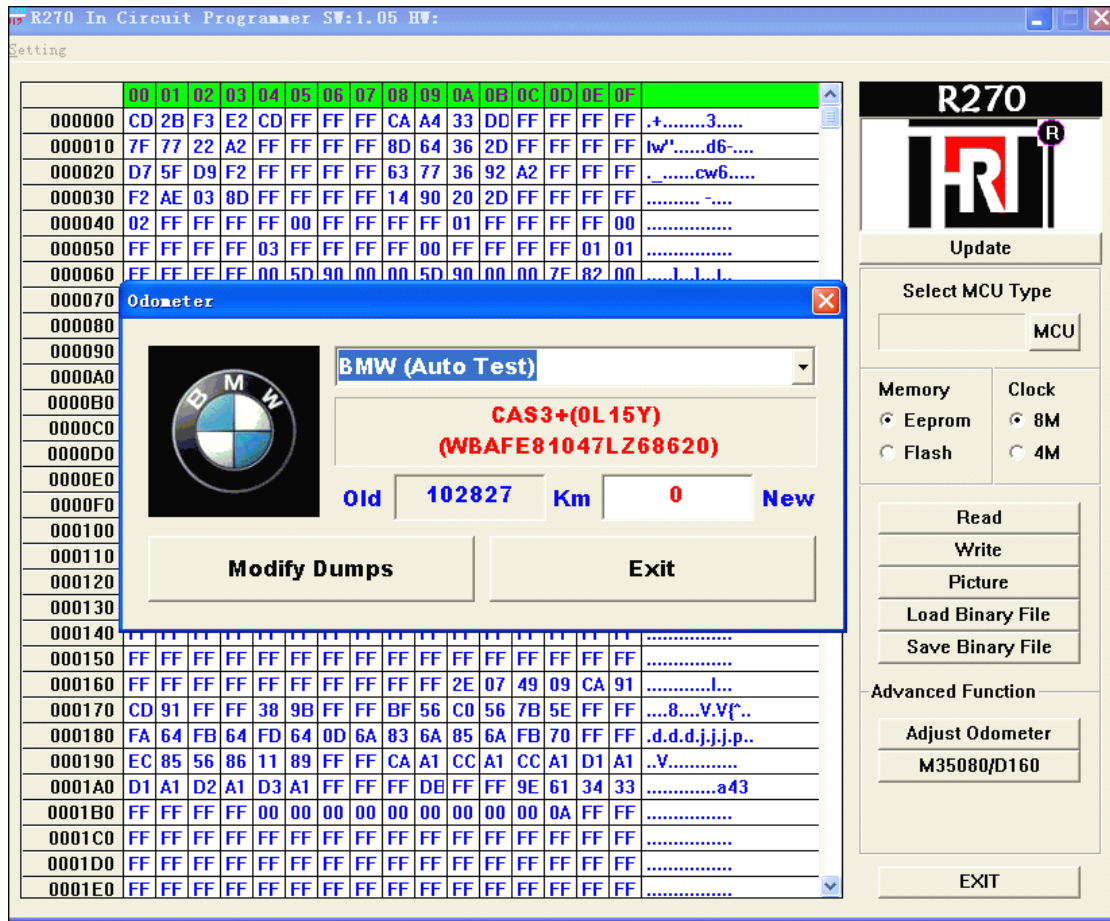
R270 In Circuit Programmer SW:1.05 HW:

Setting

| | 00 | 01 | 02 | 03 | 04 | 05 | 06 | 07 | 08 | 09 | 0A | 0B | 0C | 0D | 0E | 0F | |
|---|---|---|---|---|---|---|---|---|---|---|---|---|---|---|---|---|---|
| 000000 | CD | 2B | F3 | E2 | CD | FF | FF | FF | CA | A4 | 33 | DD | FF | FF | FF | FF | .+........3..... |
| 000010 | 7F | 77 | 22 | A2 | FF | FF | FF | FF | 8D | 64 | 36 | 2D | FF | FF | FF | FF | .w".....d6-.... |
| 000020 | D7 | 5F | D9 | F2 | FF | FF | FF | FF | 63 | 77 | 36 | 92 | A2 | FF | FF | FF | ._......cw6..... |
| 000030 | F2 | AE | 03 | 8D | FF | FF | FF | FF | 14 | 90 | 20 | 2D | FF | FF | FF | FF | .......... -.... |
| 000040 | 02 | FF | FF | FF | FF | 00 | FF | FF | FF | FF | 01 | FF | FF | FF | FF | 00 | ................ |
| 000050 | FF | FF | FF | FF | 03 | FF | FF | FF | FF | 00 | FF | FF | FF | FF | 01 | 01 | ................ |
| 000060 | FF | FF | FF | FF | 00 | 5D | 90 | 00 | 00 | 5D | 90 | 00 | 00 | 7E | 82 | 00 | .....]...]...~.. |
| 000070 | | | | | | | | | | | | | | | | | |
| 000080 | | | | | | | | | | | | | | | | | |
| 000090 | | | | | | | | | | | | | | | | | |
| 0000A0 | | | | | | | | | | | | | | | | | |
| 0000B0 | | | | | | | | | | | | | | | | | |
| 0000C0 | | | | | | | | | | | | | | | | | |
| 0000D0 | | | | | | | | | | | | | | | | | |
| 0000E0 | | | | | | | | | | | | | | | | | |
| 0000F0 | | | | | | | | | | | | | | | | | |
| 000100 | | | | | | | | | | | | | | | | | |
| 000110 | | | | | | | | | | | | | | | | | |
| 000120 | | | | | | | | | | | | | | | | | |
| 000130 | | | | | | | | | | | | | | | | | |
| 000140 | FF | FF | FF | FF | FF | FF | FF | FF | FF | FF | FF | FF | FF | FF | FF | FF | ................ |
| 000150 | FF | FF | FF | FF | FF | FF | FF | FF | FF | FF | FF | FF | FF | FF | FF | FF | ................ |
| 000160 | FF | FF | FF | FF | FF | FF | FF | FF | FF | FF | 2E | 07 | 49 | 09 | CA | 91 | ............I... |
| 000170 | CD | 91 | FF | FF | 38 | 9B | FF | FF | BF | 56 | C0 | 56 | 7B | 5E | FF | FF | ....8....V.V{^.. |
| 000180 | FA | 64 | FB | 64 | FD | 64 | 0D | 6A | 83 | 6A | 85 | 6A | FB | 70 | FF | FF | .d.d.d.j.j.j.p.. |
| 000190 | EC | 85 | 56 | 86 | 11 | 89 | FF | FF | CA | A1 | CC | A1 | CC | A1 | D1 | A1 | ..V............. |
| 0001A0 | D1 | A1 | D2 | A1 | D3 | A1 | FF | FF | FF | DB | FF | FF | 9E | 61 | 34 | 33 | ............a43 |
| 0001B0 | FF | FF | FF | FF | 00 | 00 | 00 | 00 | 00 | 00 | 00 | 00 | 00 | 0A | FF | FF | ................ |
| 0001C0 | FF | FF | FF | FF | FF | FF | FF | FF | FF | FF | FF | FF | FF | FF | FF | FF | ................ |
| 0001D0 | FF | FF | FF | FF | FF | FF | FF | FF | FF | FF | FF | FF | FF | FF | FF | FF | ................ |
| 0001E0 | FF | FF | FF | FF | FF | FF | FF | FF | FF | FF | FF | FF | FF | FF | FF | FF | ................ |

Odometer

BMW

BMW (Auto Test)

CAS3+(0L15Y)
(WBAFE81047LZ68620)

Old 102827 Km 0 New

Modify Dumps

Exit

R270

R

Update

Select MCU Type

MCU

Memory
Eeprom
Flash

Clock
8M
4M

Read
Write
Picture
Load Binary File
Save Binary File

Advanced Function

Adjust Odometer
M35080/D160

EXIT